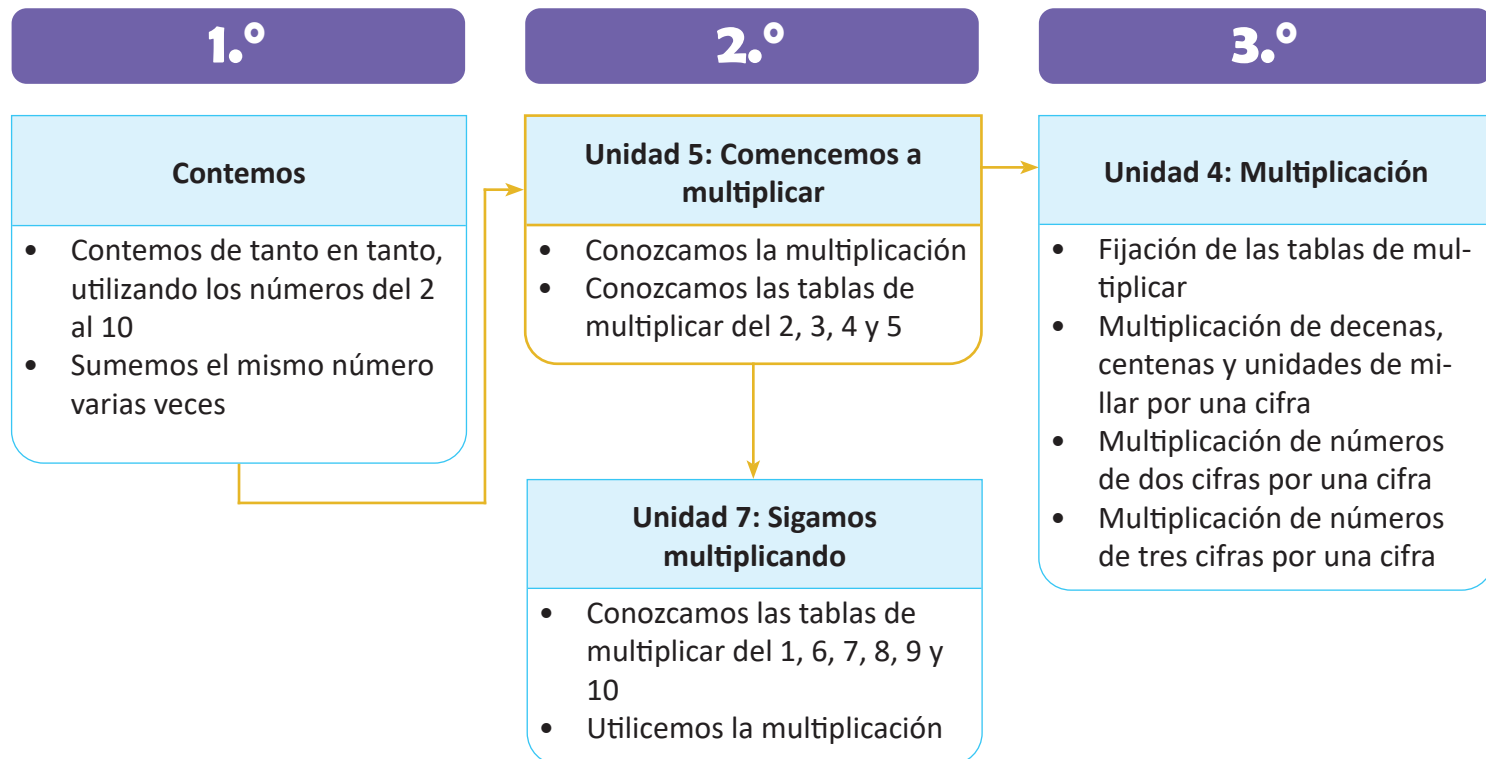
1.º

Contemos

- Contemos de tanto en tanto, utilizando los números del 2 al 10
- Sumemos el mismo número varias veces

2.º

Unidad 5: Comencemos a multiplicar

- Conozcamos la multiplicación
- Conozcamos las tablas de multiplicar del 2, 3, 4 y 5

Unidad 7: Sigamos multiplicando

- Conozcamos las tablas de multiplicar del 1, 6, 7, 8, 9 y 10
- Utilicemos la multiplicación

3.º

Unidad 4: Multiplicación

- Fijación de las tablas de multiplicar
- Multiplicación de decenas, centenas y unidades de millar por una cifra
- Multiplicación de números de dos cifras por una cifra
- Multiplicación de números de tres cifras por una cifra